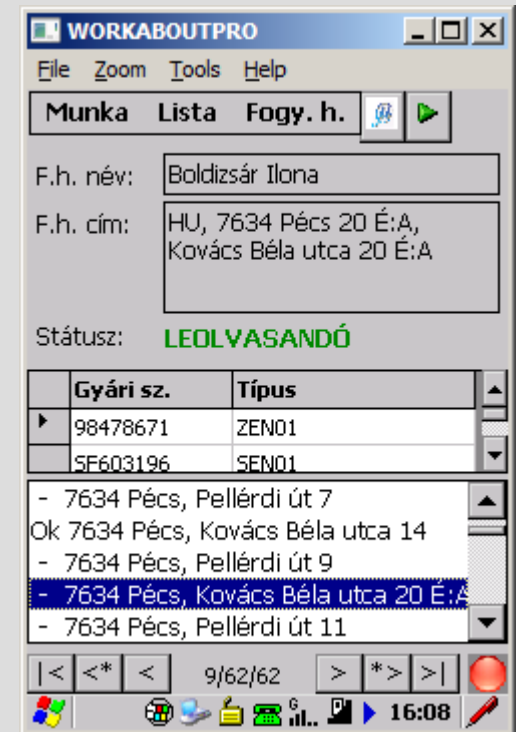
WORKABOUTPRO

File Zoom Tools Help

Munka Lista Fogy. h.

F.h. név: Boldizsár Ilona

F.h. cím: HU, 7634 Pécs 20 É:A, Kovács Béla utca 20 É:A

Státusz: LEOLVASANDÓ

| | Gyári sz. | Típus |
|---|---|---|
| ▶ | 98478671 | ZEN01 |
| | SF603196 | SEN01 |

- 7634 Pécs, Pellérdi út 7
Ok 7634 Pécs, Kovács Béla utca 14
- 7634 Pécs, Pellérdi út 9
- 7634 Pécs, Kovács Béla utca 20 É:A
- 7634 Pécs, Pellérdi út 11

|< <* < 9/62/62 > *> >|

16:08